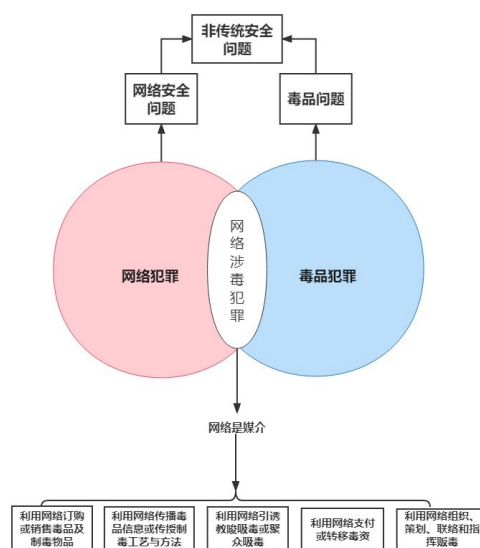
非传统安全问题

网络安全问题

毒品问题

网络犯罪

网络涉毒犯罪

毒品犯罪

网络是媒介

利用网络订购或销售毒品及制毒物品

利用网络传播毒品信息或传授制毒工艺与方法

利用网络引诱教唆吸毒或聚众吸毒

利用网络支付或转移毒资

利用网络组织、策划、联络和指挥贩毒